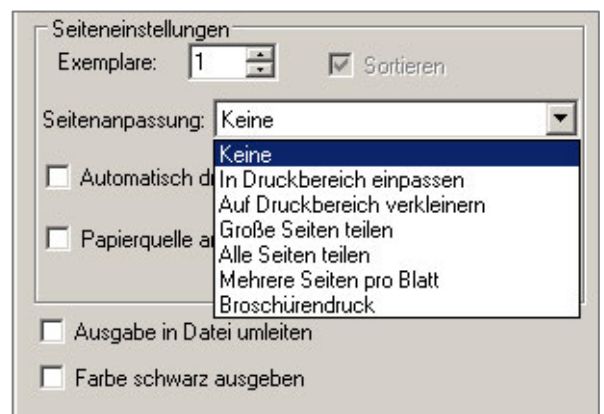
Seiteneinstellungen

Exemplare: 1

Sortieren

Seitenanpassung: Keine

Keine
In Druckbereich einpassen
Auf Druckbereich verkleinern
Große Seiten teilen
Alle Seiten teilen
Mehrere Seiten pro Blatt
Broschürendruck

Automatisch d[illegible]

Papierquelle a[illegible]

Ausgabe in Datei umleiten

Farbe schwarz ausgeben